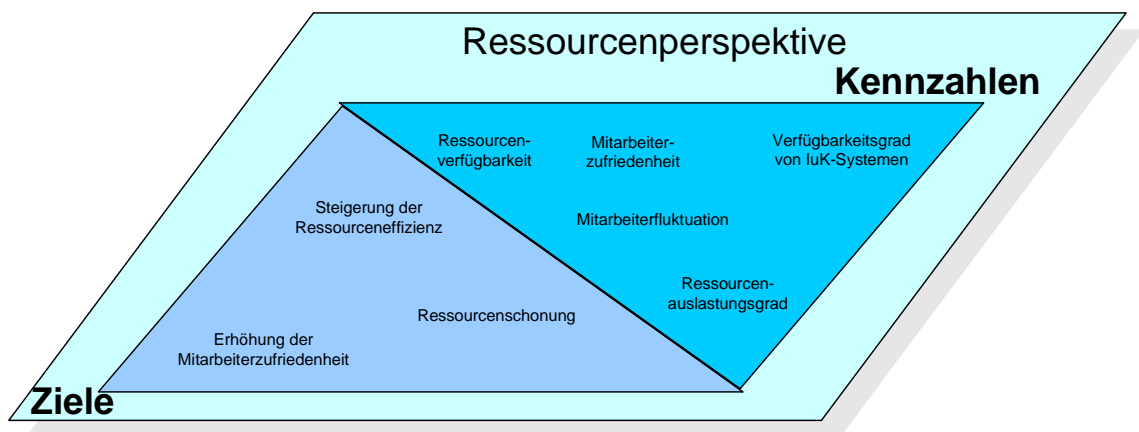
Ressourcenperspektive

Kennzahlen

Ressourcenverfügbarkeit

Mitarbeiterzufriedenheit

Verfügbarkeitsgrad von IuK-Systemen

Mitarbeiterfluktuation

Ressourcenauslastungsgrad

Steigerung der Ressourceneffizienz

Ressourcenschonung

Erhöhung der Mitarbeiterzufriedenheit

Ziele